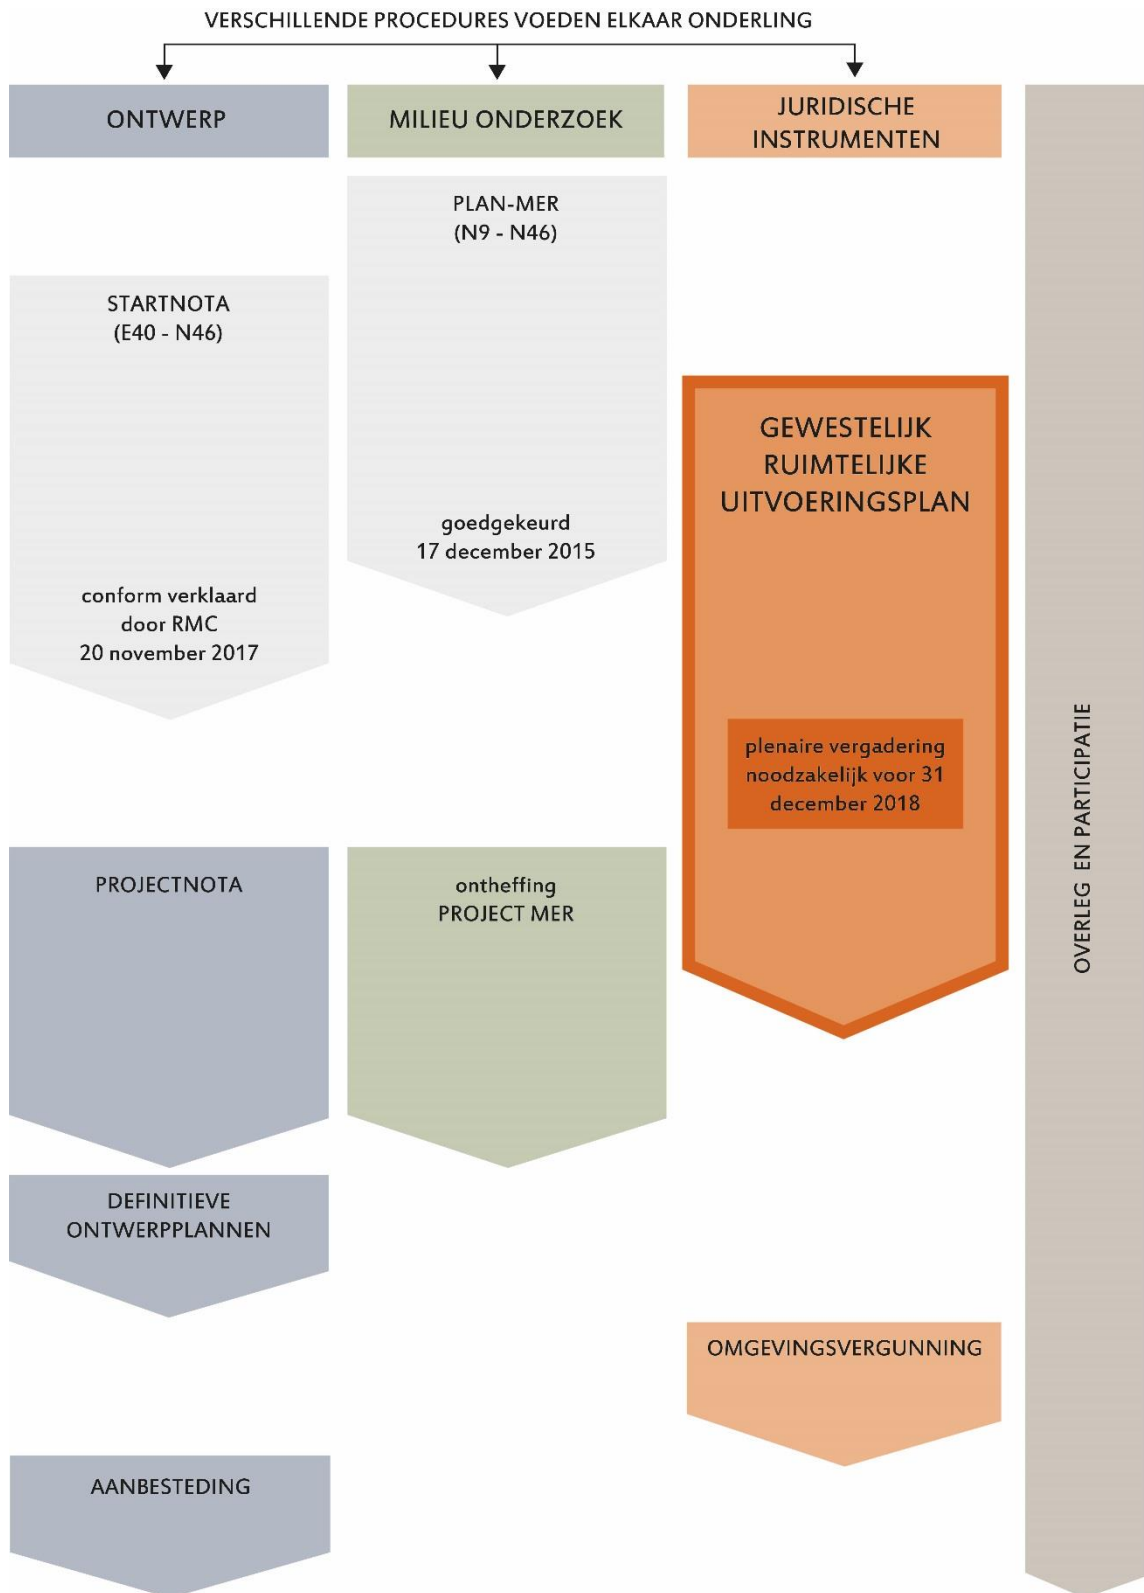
VERSCHILLENDE PROCEDURES VOEDEN ELKAAR ONDERLING

ONTWERP

MILIEU ONDERZOEK

JURIDISCHE INSTRUMENTEN

OVERLEG EN PARTICIPATIE

PLAN-MER
(N9 - N46)

goedgekeurd
17 december 2015

STARTNOTA
(E40 - N46)

conform verklaard
door RMC
20 november 2017

GEWESTELIJK RUIMTELIJKE UITVOERINGSPLAN

plenaire vergadering noodzakelijk voor 31 december 2018

PROJECTNOTA

ontheffing
PROJECT MER

DEFINITIEVE ONTWERPPLANNEN

OMGEVINGSVERGUNNING

AANBESTEDING